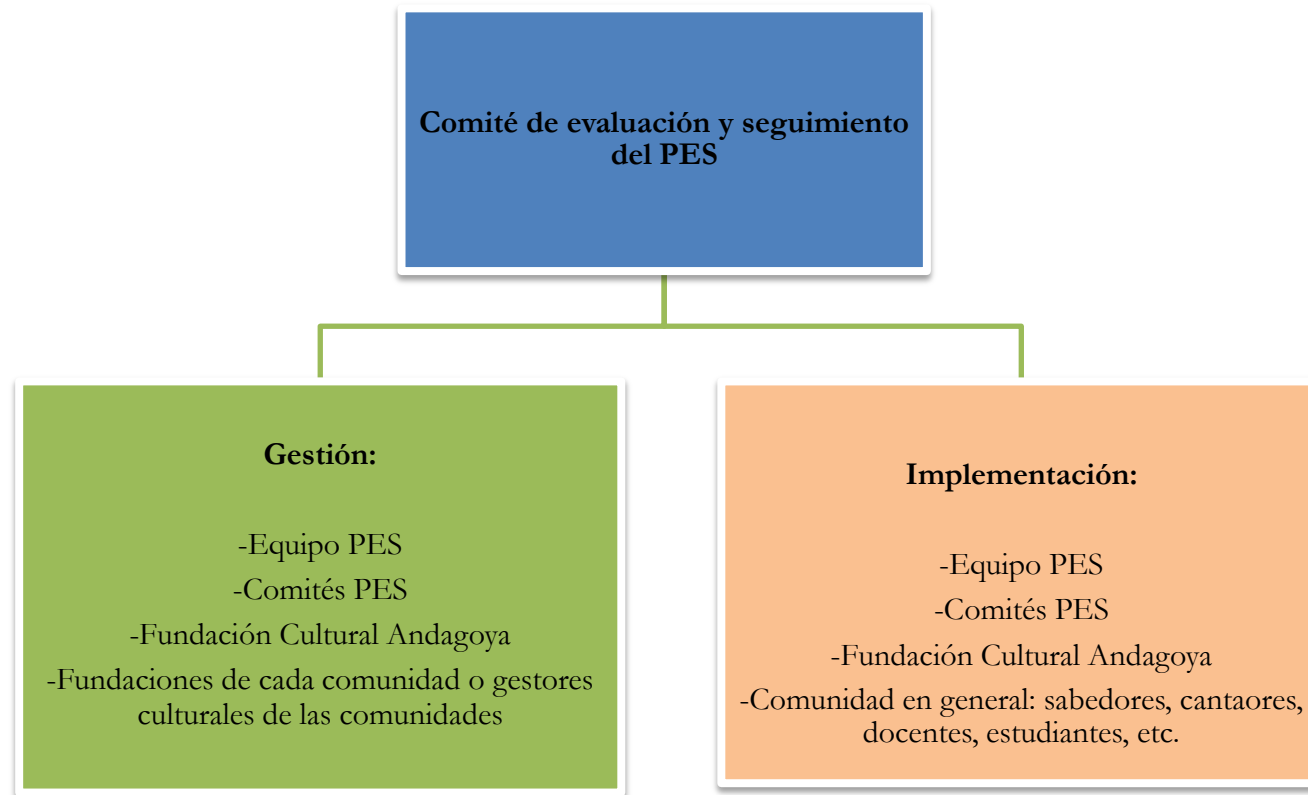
Comité de evaluación y seguimiento del PES

Gestión:

-Equipo PES
-Comités PES
-Fundación Cultural Andagoya
-Fundaciones de cada comunidad o gestores culturales de las comunidades

Implementación:

-Equipo PES
-Comités PES
-Fundación Cultural Andagoya
-Comunidad en general: sabedores, cantaores, docentes, estudiantes, etc.